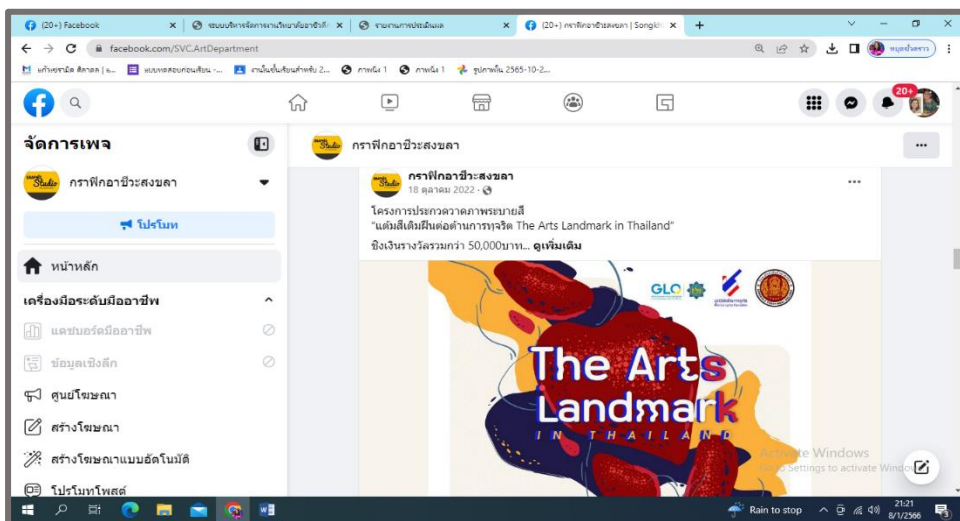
(20+) Facebook
ระบบบริหารจัดการงานวิทยาลัยอาชีวศึ
รายงานการประเมินผล
(20+) กราฟิกอาชีวะสงขลา | Songkh
facebook.com/SVC.ArtDepartment
หยุดชั่วคราว
แก้ไขสุขภัณฑ์ สีสวย | ... แบบทดสอบก่อนเรียน -... งานในชั้นเรียนสำหรับ 2... ภาพนิ่ง 1 ภาพนิ่ง 1 รูปภาพใน 2565-10-2...
20+
จัดการเพจ
กราฟิกอาชีวะสงขลา
โปรโมท
หน้าหลัก
เครื่องมือระดับมืออาชีพ
แดชบอร์ดมืออาชีพ
ข้อมูลเชิงลึก
ศูนย์โฆษณา
สร้างโฆษณา
สร้างโฆษณาแบบอัตโนมัติ
โปรโมทโพสต์
กราฟิกอาชีวะสงขลา
กราฟิกอาชีวะสงขลา
18 ตุลาคม 2022 ·
โครงการประกวดวาดภาพระบายสี
"แต่มสีเติมฝันต่อต้านการทุจริต The Arts Landmark in Thailand"
ชิงเงินรางวัลรวมกว่า 50,000บาท... ดูเพิ่มเติม
GLO
The Arts Landmark
IN THAILAND
Activate Windows
Go to Settings to activate Windows.
Rain to stop
21:21
8/1/2566